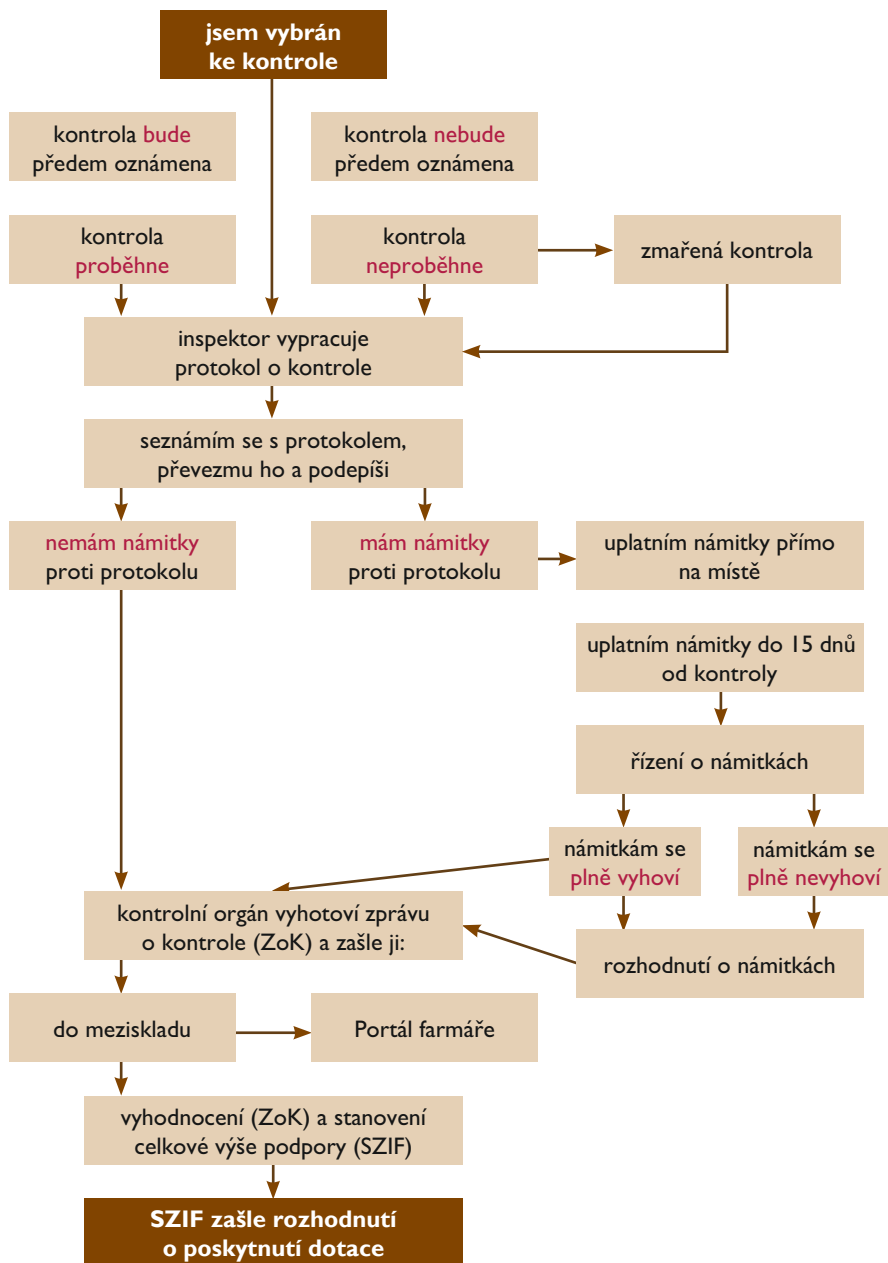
jsem vybrán ke kontrole

kontrola bude předem oznámena

kontrola nebude předem oznámena

kontrola proběhne

kontrola neproběhne

zmařená kontrola

inspektor vypracuje protokol o kontrole

seznámím se s protokolem, převezmu ho a podepíši

nemám námitky proti protokolu

mám námitky proti protokolu

uplatním námitky přímo na místě

uplatním námitky do 15 dnů od kontroly

řízení o námitkách

námitkám se plně vyhoví

námitkám se plně nevyhoví

kontrolní orgán vyhotoví zprávu o kontrole (ZoK) a zašle ji:

rozhodnutí o námitkách

do mezískladu

Portál farmáře

vyhodnocení (ZoK) a stanovení celkové výše podpory (SZIF)

SZIF zašle rozhodnutí o poskytnutí dotace